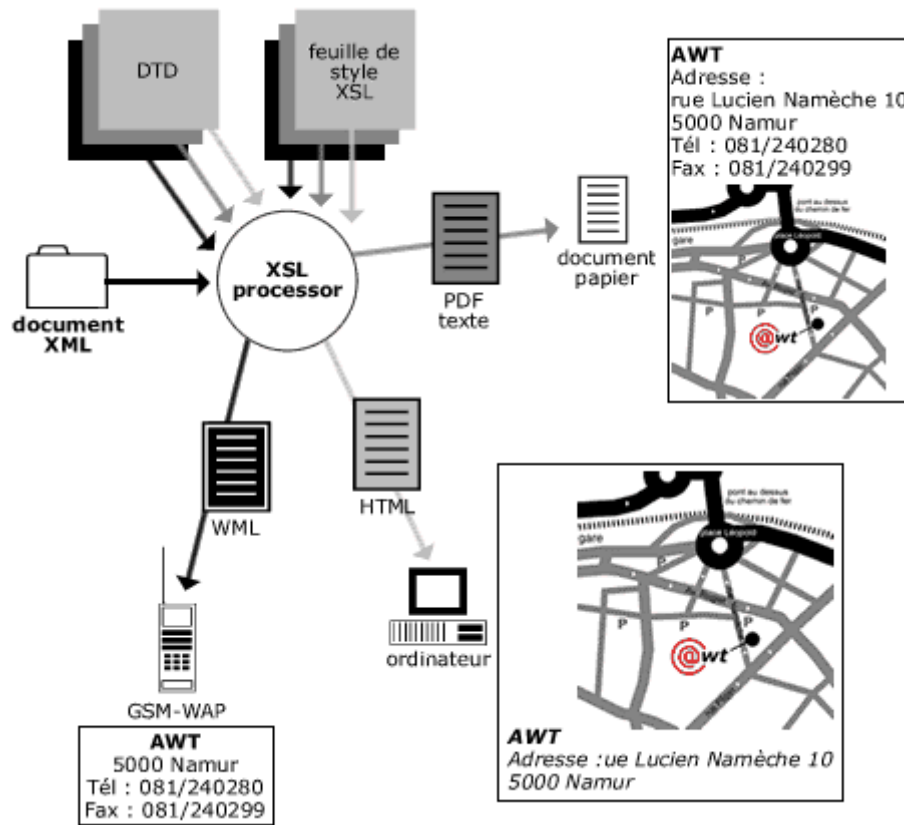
DTD

feuille de style XSL

XSL processor

document XML

PDF texte

document papier

AWT
Adresse :
rue Lucien Namèche 10
5000 Namur
Tél : 081/240280
Fax : 081/240299

pont au dessus du chemin de fer
gare
place Léopold
P
P
P
@wt

WML

HTML

ordinateur

GSM-WAP

AWT
5000 Namur
Tél : 081/240280
Fax : 081/240299

pont au dessus du chemin de fer
gare
place Léopold
P
P
P
@wt

AWT
Adresse :ue Lucien Namèche 10
5000 Namur